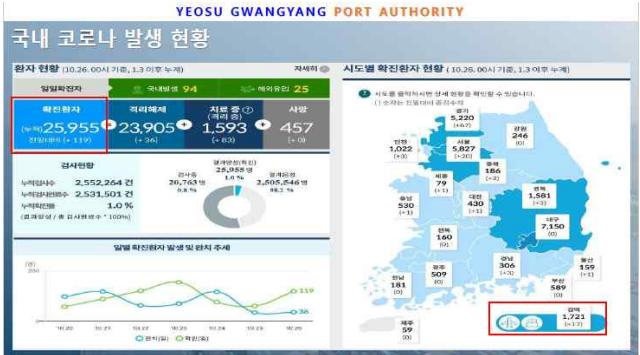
YEOSU GWANGYANG PORT AUTHORITY

국내 코로나 발생 현황

환자 현황 (10.26. 00시 기준, 1.3 이후 누계) 자세히

일일확진자 국내발생 94 해외유입 25

확진환자 (누적) 25,955 전일대비 (+ 119)

격리해제 23,905 (+ 36)

치료 중 (격리 중) 1,593 (+ 83)

사망 457 (+ 0)

검사현황

누적검사수 2,552,264 건

누적검사완료수 2,531,501 건

누적확진률 1.0 %

(결과양성 / 총 검사완료수 * 100%)

검사 중 20,763 명 0.8 %

결과양성(확진) 25,955 명 1.0 %

결과음성 2,505,546 명 98.2 %

일별 확진환자 발생 및 완치 추세

250

119

36

'10.20 '10.21 '10.22 '10.23 '10.24 '10.25 '10.26

완치(일) 확진(일)

시도별 확진환자 현황 (10.26. 00시 기준, 1.3 이후 누계)

시도를 클릭하시면 상세 현황을 확인할 수 있습니다.
( ) 수치는 전일대비 증감수임

경기 5,220 (+67)

강원 246 (0)

인천 1,022 (+8)

서울 5,827 (+20)

충북 186 (+2)

세종 79 (+1)

충남 530 (+1)

대전 430 (+1)

경북 1,581 (+1)

대구 7,150 (0)

전북 160 (0)

경남 306 (+3)

울산 159 (+1)

광주 509 (0)

부산 589 (0)

전남 181 (0)

제주 59 (0)

검역 1,721 (+13)